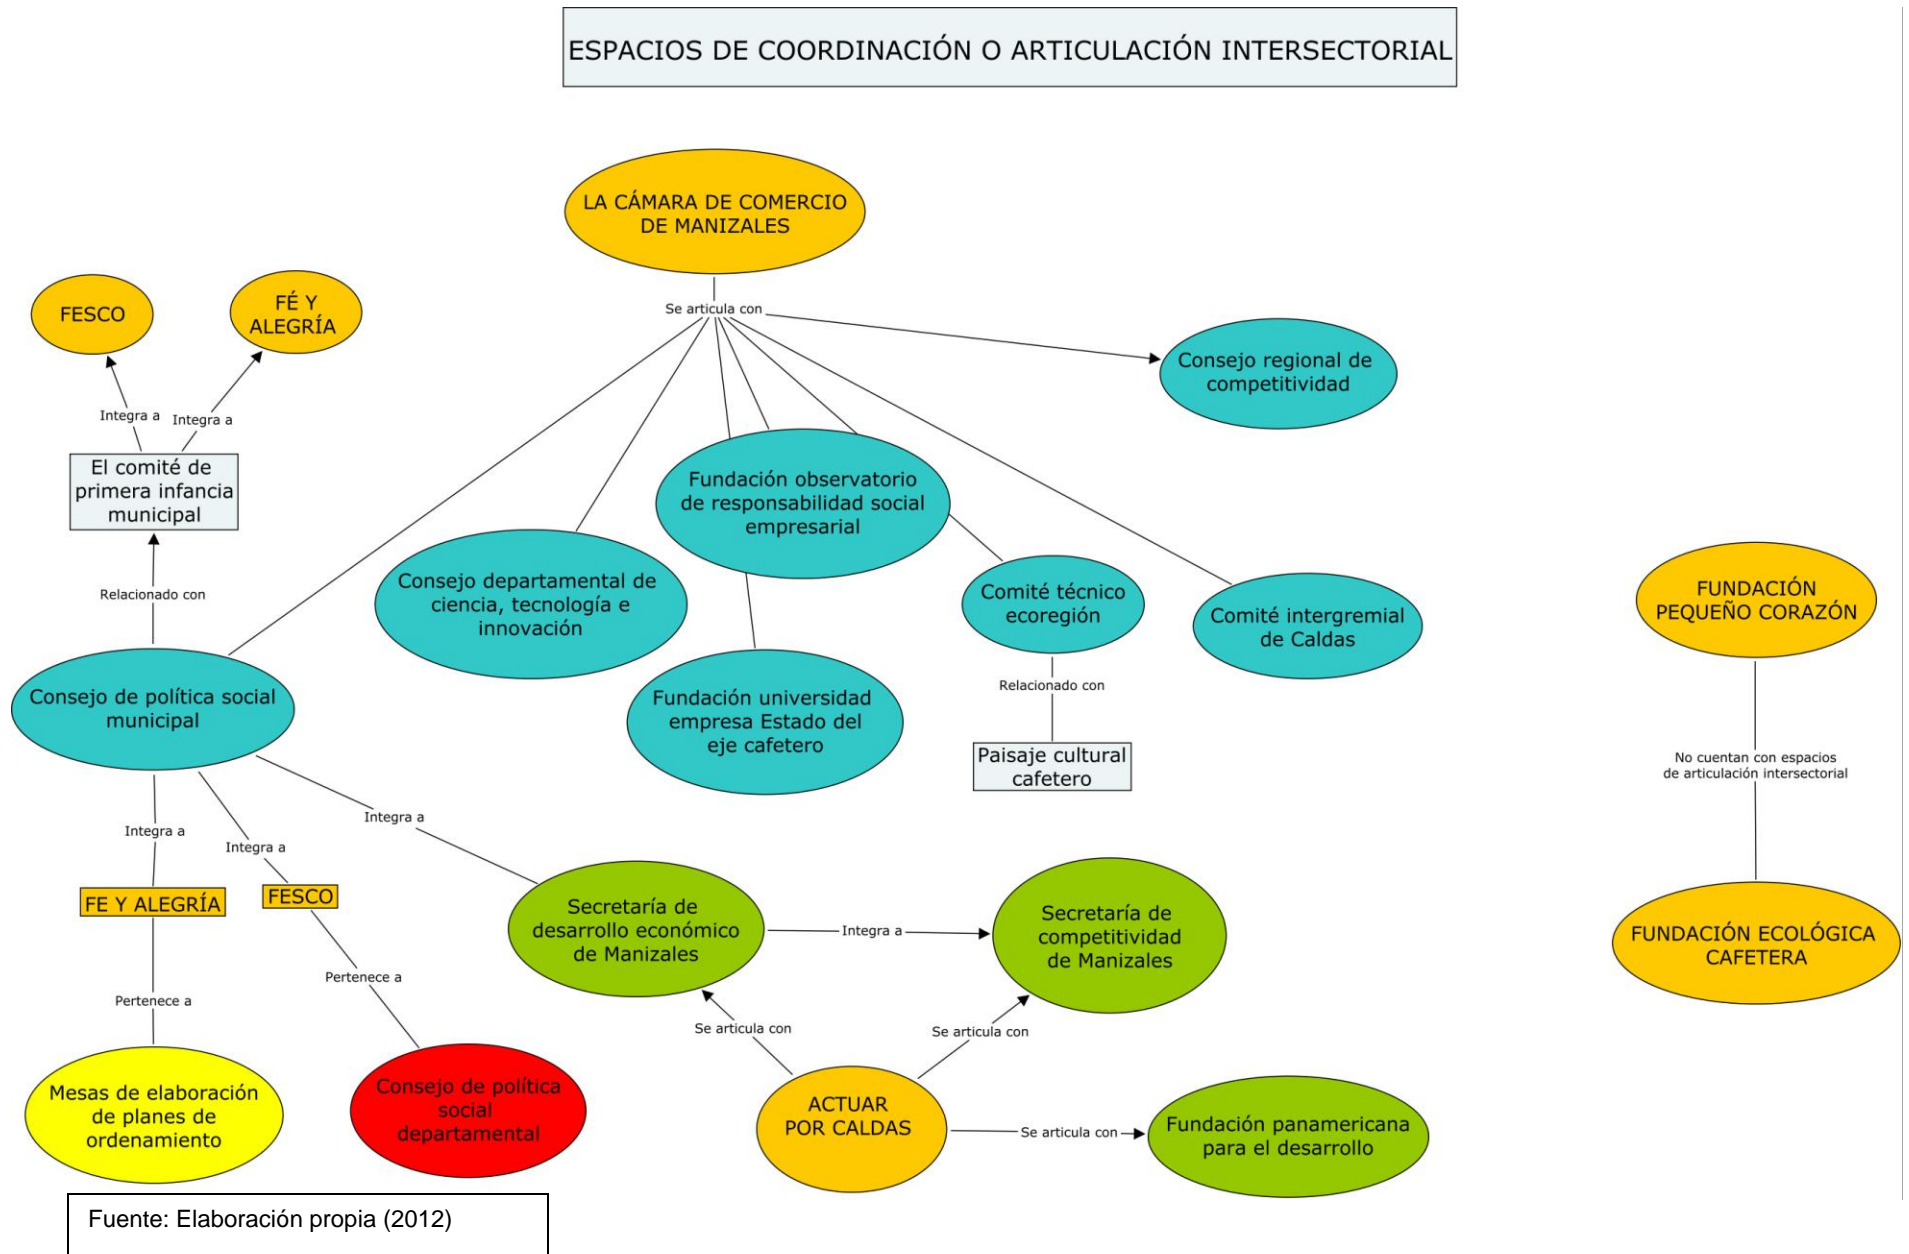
ESPACIOS DE COORDINACIÓN O ARTICULACIÓN INTERSECTORIAL

LA CÁMARA DE COMERCIO DE MANIZALES

Se articula con

Consejo regional de competitividad

FESCO

FÉ Y ALEGRÍA

Integra a

Integra a

El comité de primera infancia municipal

Relacionado con

Fundación observatorio de responsabilidad social empresarial

Consejo departamental de ciencia, tecnología e innovación

Comité técnico ecoregión

Comité intergremial de Caldas

FUNDACIÓN PEQUEÑO CORAZÓN

Consejo de política social municipal

Fundación universidad empresa Estado del eje cafetero

Relacionado con

Paisaje cultural cafetero

No cuentan con espacios de articulación intersectorial

Integra a

Integra a

Integra a

FE Y ALEGRÍA

FESCO

Secretaría de desarrollo económico de Manizales

Integra a

Secretaría de competitividad de Manizales

FUNDACIÓN ECOLÓGICA CAFETERA

Pertenece a

Pertenece a

Se articula con

Se articula con

Mesas de elaboración de planes de ordenamiento

Consejo de política social departamental

ACTUAR POR CALDAS

Se articula con

Fundación panamericana para el desarrollo

Fuente: Elaboración propia (2012)